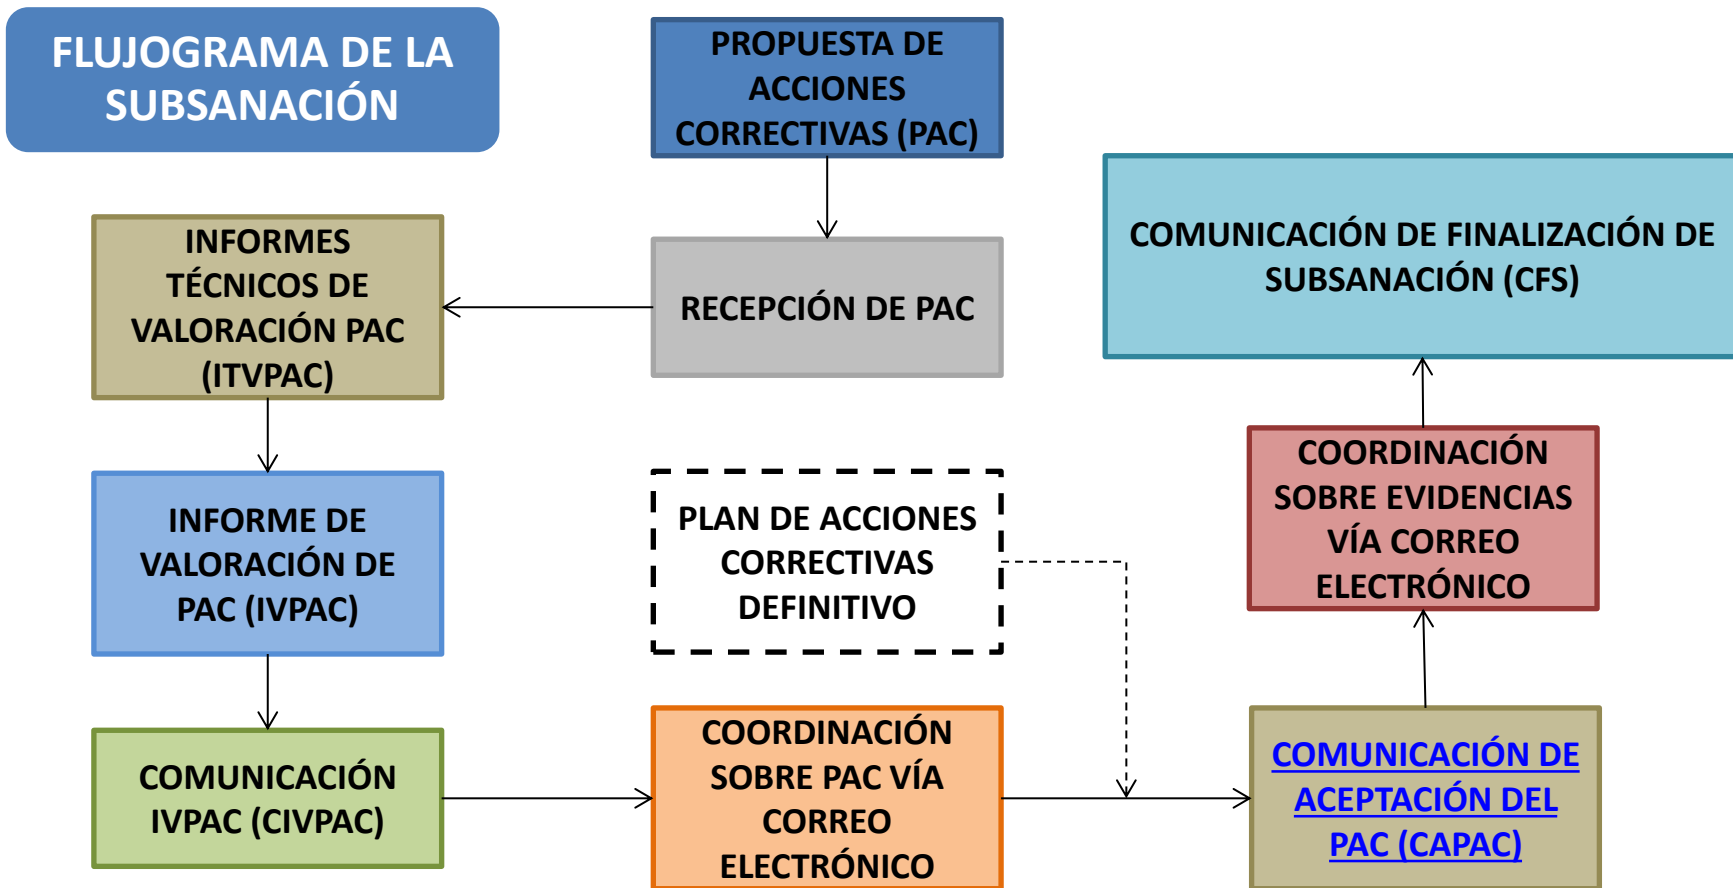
FLUJOGRAMA DE LA SUBSANACIÓN

PROPUESTA DE ACCIONES CORRECTIVAS (PAC)

RECEPCIÓN DE PAC

INFORMES TÉCNICOS DE VALORACIÓN PAC (ITVPAC)

INFORME DE VALORACIÓN DE PAC (IVPAC)

COMUNICACIÓN IVPAC (CIVPAC)

PLAN DE ACCIONES CORRECTIVAS DEFINITIVO

COORDINACIÓN SOBRE PAC VÍA CORREO ELECTRÓNICO

COMUNICACIÓN DE ACEPTACIÓN DEL PAC (CAPAC)

COORDINACIÓN SOBRE EVIDENCIAS VÍA CORREO ELECTRÓNICO

COMUNICACIÓN DE FINALIZACIÓN DE SUBSANACIÓN (CFS)